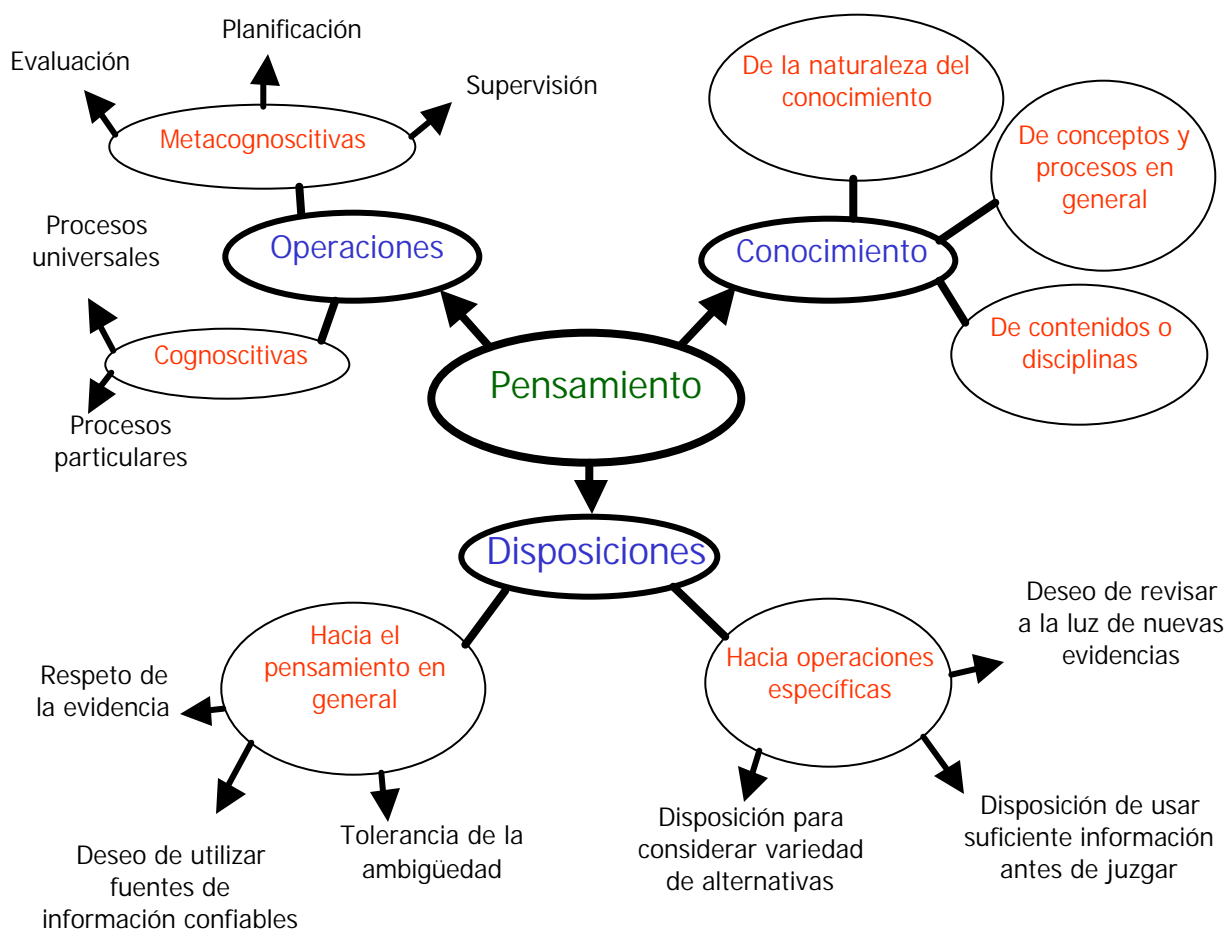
Pensamiento

Operaciones

Metacognoscitivas

Planificación

Evaluación

Supervisión

Cognoscitivas

Procesos universales

Procesos particulares

Conocimiento

De la naturaleza del conocimiento

De conceptos y procesos en general

De contenidos o disciplinas

Disposiciones

Hacia el pensamiento en general

Respeto de la evidencia

Deseo de utilizar fuentes de información confiables

Tolerancia de la ambigüedad

Hacia operaciones específicas

Deseo de revisar a la luz de nuevas evidencias

Disposición para considerar variedad de alternativas

Disposición de usar suficiente información antes de juzgar